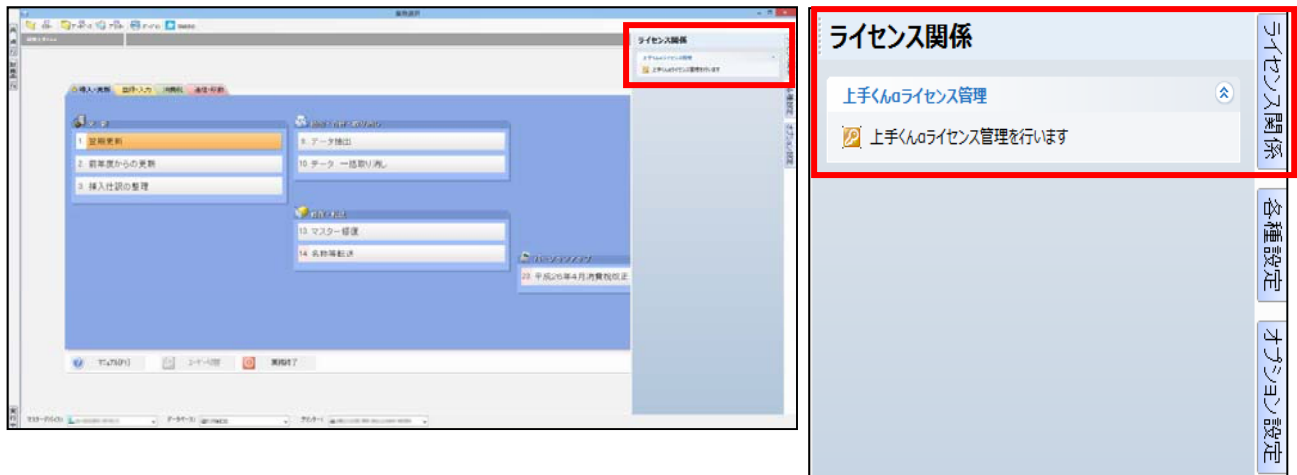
ライセンス関係
1. 定期更新
2. 前年度からの更新
3. 購入仕訳の整理
9. データ抽出
10. データ一括取り消し
13. マスター修復
14. 名称等転送
20. 平成26年4月消費税改正

ライセンス関係

上手くんαライセンス管理

上手くんαライセンス管理を行います

ライセンス関係

各種設定

オプション設定